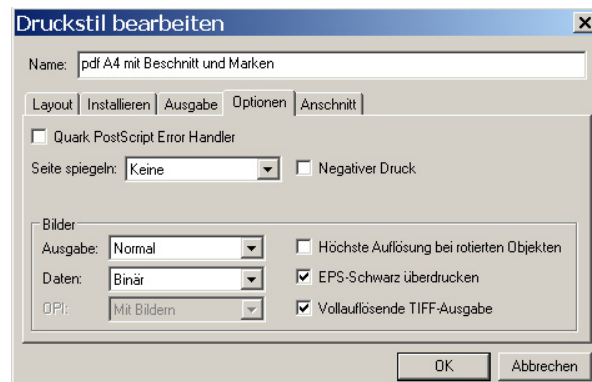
Druckstil bearbeiten

Name: pdf A4 mit Beschnitt und Marken

Layout | Installieren | Ausgabe | Optionen | Anschnitt

Quark PostScript Error Handler

Seite spiegeln: Keine

Negativer Druck

Bilder

Ausgabe: Normal

Daten: Binär

OPI: Mit Bildern

Höchste Auflösung bei rotierten Objekten

EPS-Schwarz überdrucken

Vollauflösende TIFF-Ausgabe

OK

Abbrechen